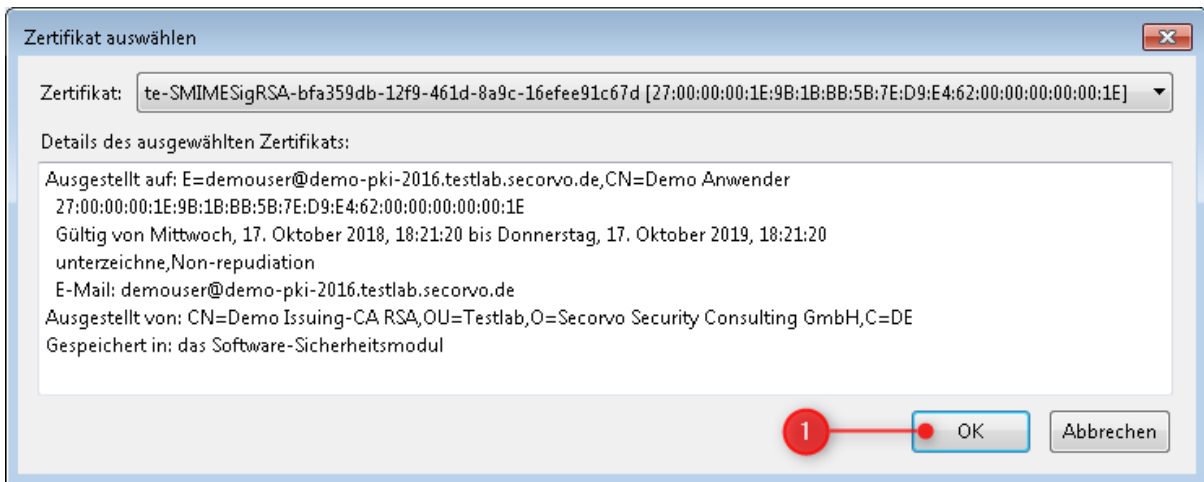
Zertifikat auswählen

Zertifikat: te-SMIMESigRSA-bfa359db-12f9-461d-8a9c-16efee91c67d [27:00:00:00:1E:9B:1B:BB:5B:7E:D9:E4:62:00:00:00:00:00:1E]

Details des ausgewählten Zertifikats:

Ausgestellt auf: E=demouser@demo-pki-2016.testlab.secorvo.de,CN=Demo Anwender
27:00:00:00:1E:9B:1B:BB:5B:7E:D9:E4:62:00:00:00:00:00:1E
Gültig von Mittwoch, 17. Oktober 2018, 18:21:20 bis Donnerstag, 17. Oktober 2019, 18:21:20
unterzeichne,Non-repudiation
E-Mail: demouser@demo-pki-2016.testlab.secorvo.de
Ausgestellt von: CN=Demo Issuing-CA RSA,OU=Testlab,O=Secorvo Security Consulting GmbH,C=DE
Gespeichert in: das Software-Sicherheitsmodul

1

OK

Abbrechen